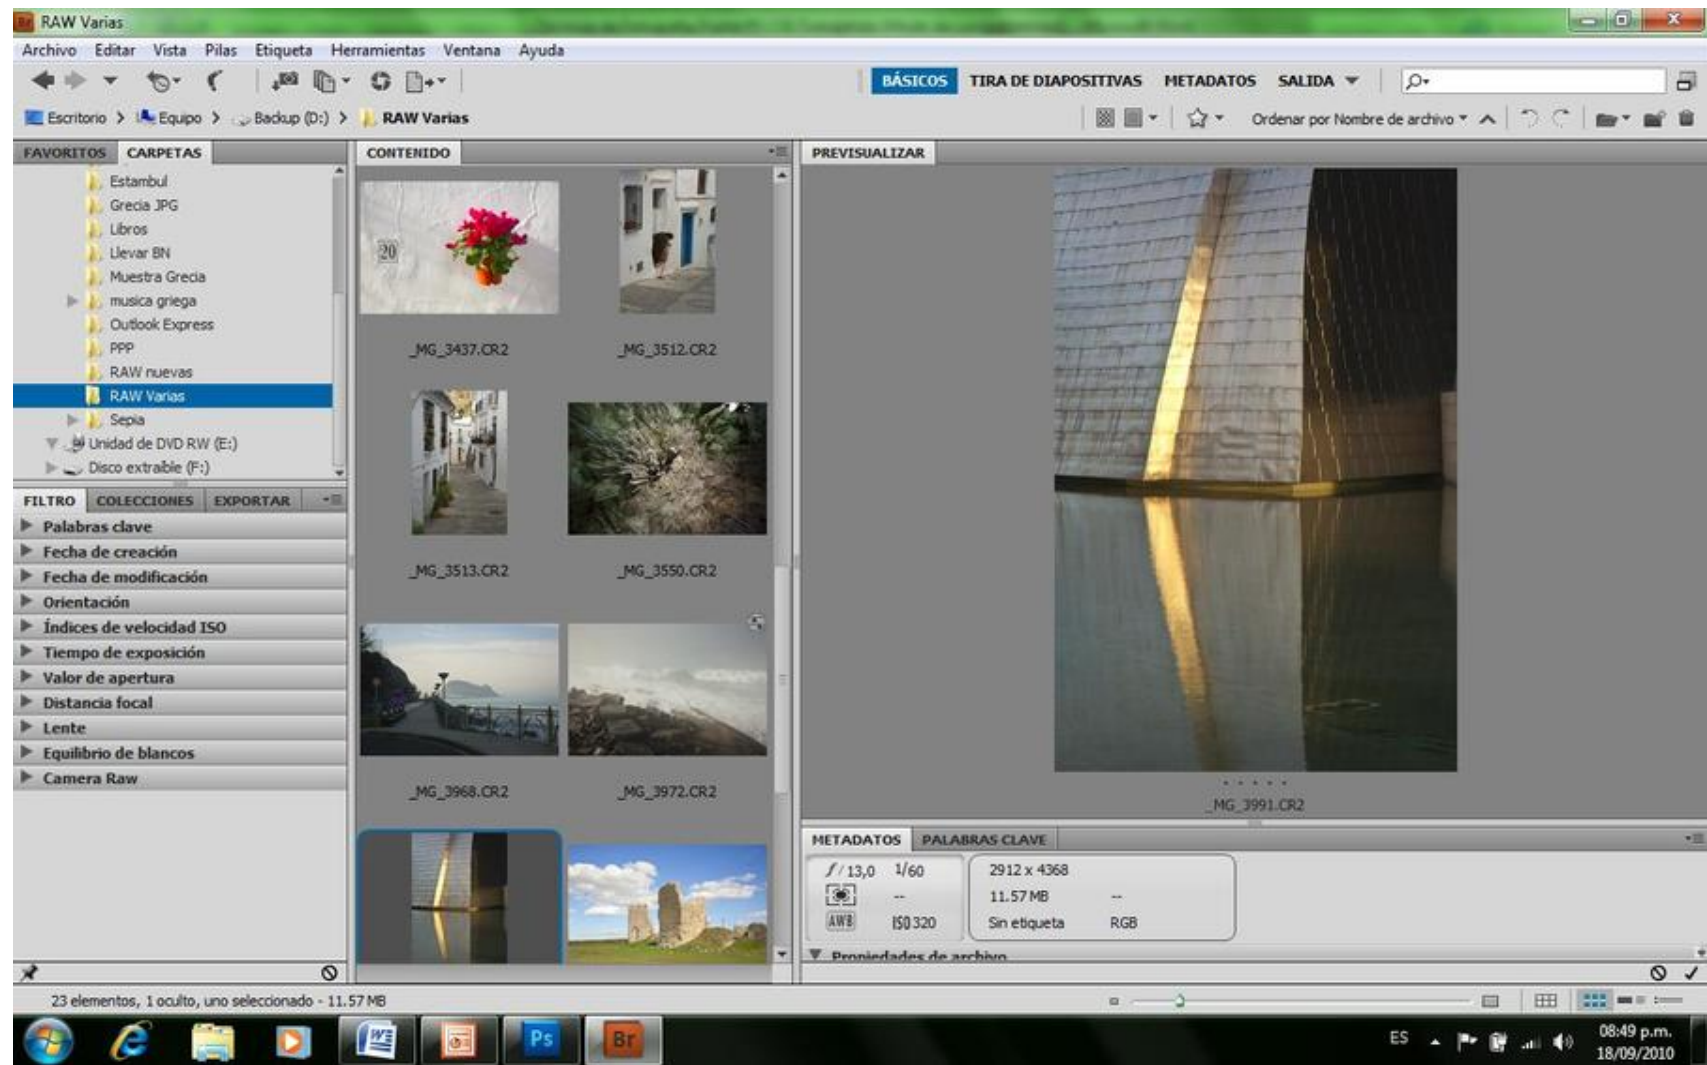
RAW Varias

Archivo Editar Vista Pilas Etiqueta Herramientas Ventana Ayuda

BÁSICOS TIRA DE DIAPOSITIVAS METADATOS SALIDA

Escritorio > Equipo > Backup (D:) > RAW Varias

Ordenar por Nombre de archivo

FAVORITOS CARPETAS

Estambul
Grecia JPG
Libros
Llevar BN
Muestra Grecia
musica griega
Outlook Express
PPP
RAW nuevas
RAW Varias
Sepia
Unidad de DVD RW (E:)
Disco extraíble (F:)

FILTRO COLECCIONES EXPORTAR

Palabras clave
Fecha de creación
Fecha de modificación
Orientación
Índices de velocidad ISO
Tiempo de exposición
Valor de apertura
Distancia focal
Lente
Equilibrio de blancos
Camera Raw

CONTENIDO

20

_MG_3437.CR2
_MG_3512.CR2
_MG_3513.CR2
_MG_3550.CR2
_MG_3968.CR2
_MG_3972.CR2

PREVISUALIZAR

_MG_3991.CR2

METADATOS PALABRAS CLAVE

$f/13,0$ 1/60
--
AWB ISO 320

2912 x 4368
11.57 MB --
Sin etiqueta RGB

Propiedades de archivo

23 elementos, 1 oculto, uno seleccionado - 11.57 MB

ES 08:49 p.m. 18/09/2010